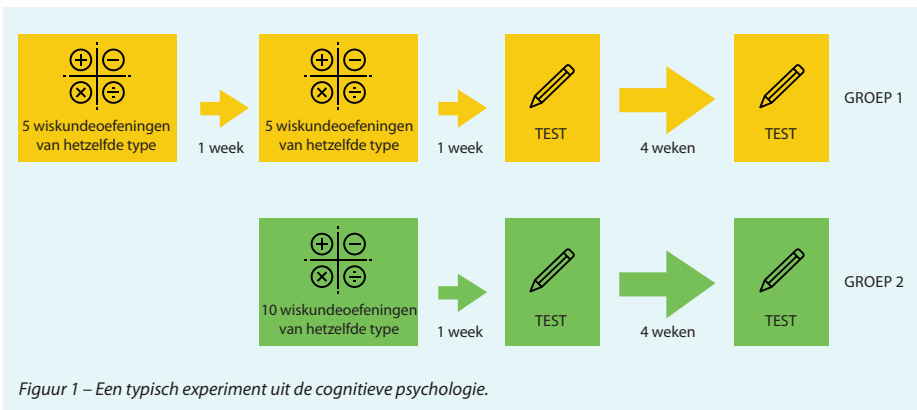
5 wiskundeoefeningen van hetzelfde type

1 week

5 wiskundeoefeningen van hetzelfde type

1 week

TEST

4 weken

TEST

GROEP 1

10 wiskundeoefeningen van hetzelfde type

1 week

TEST

4 weken

TEST

GROEP 2

Figuur 1 – Een typisch experiment uit de cognitieve psychologie.